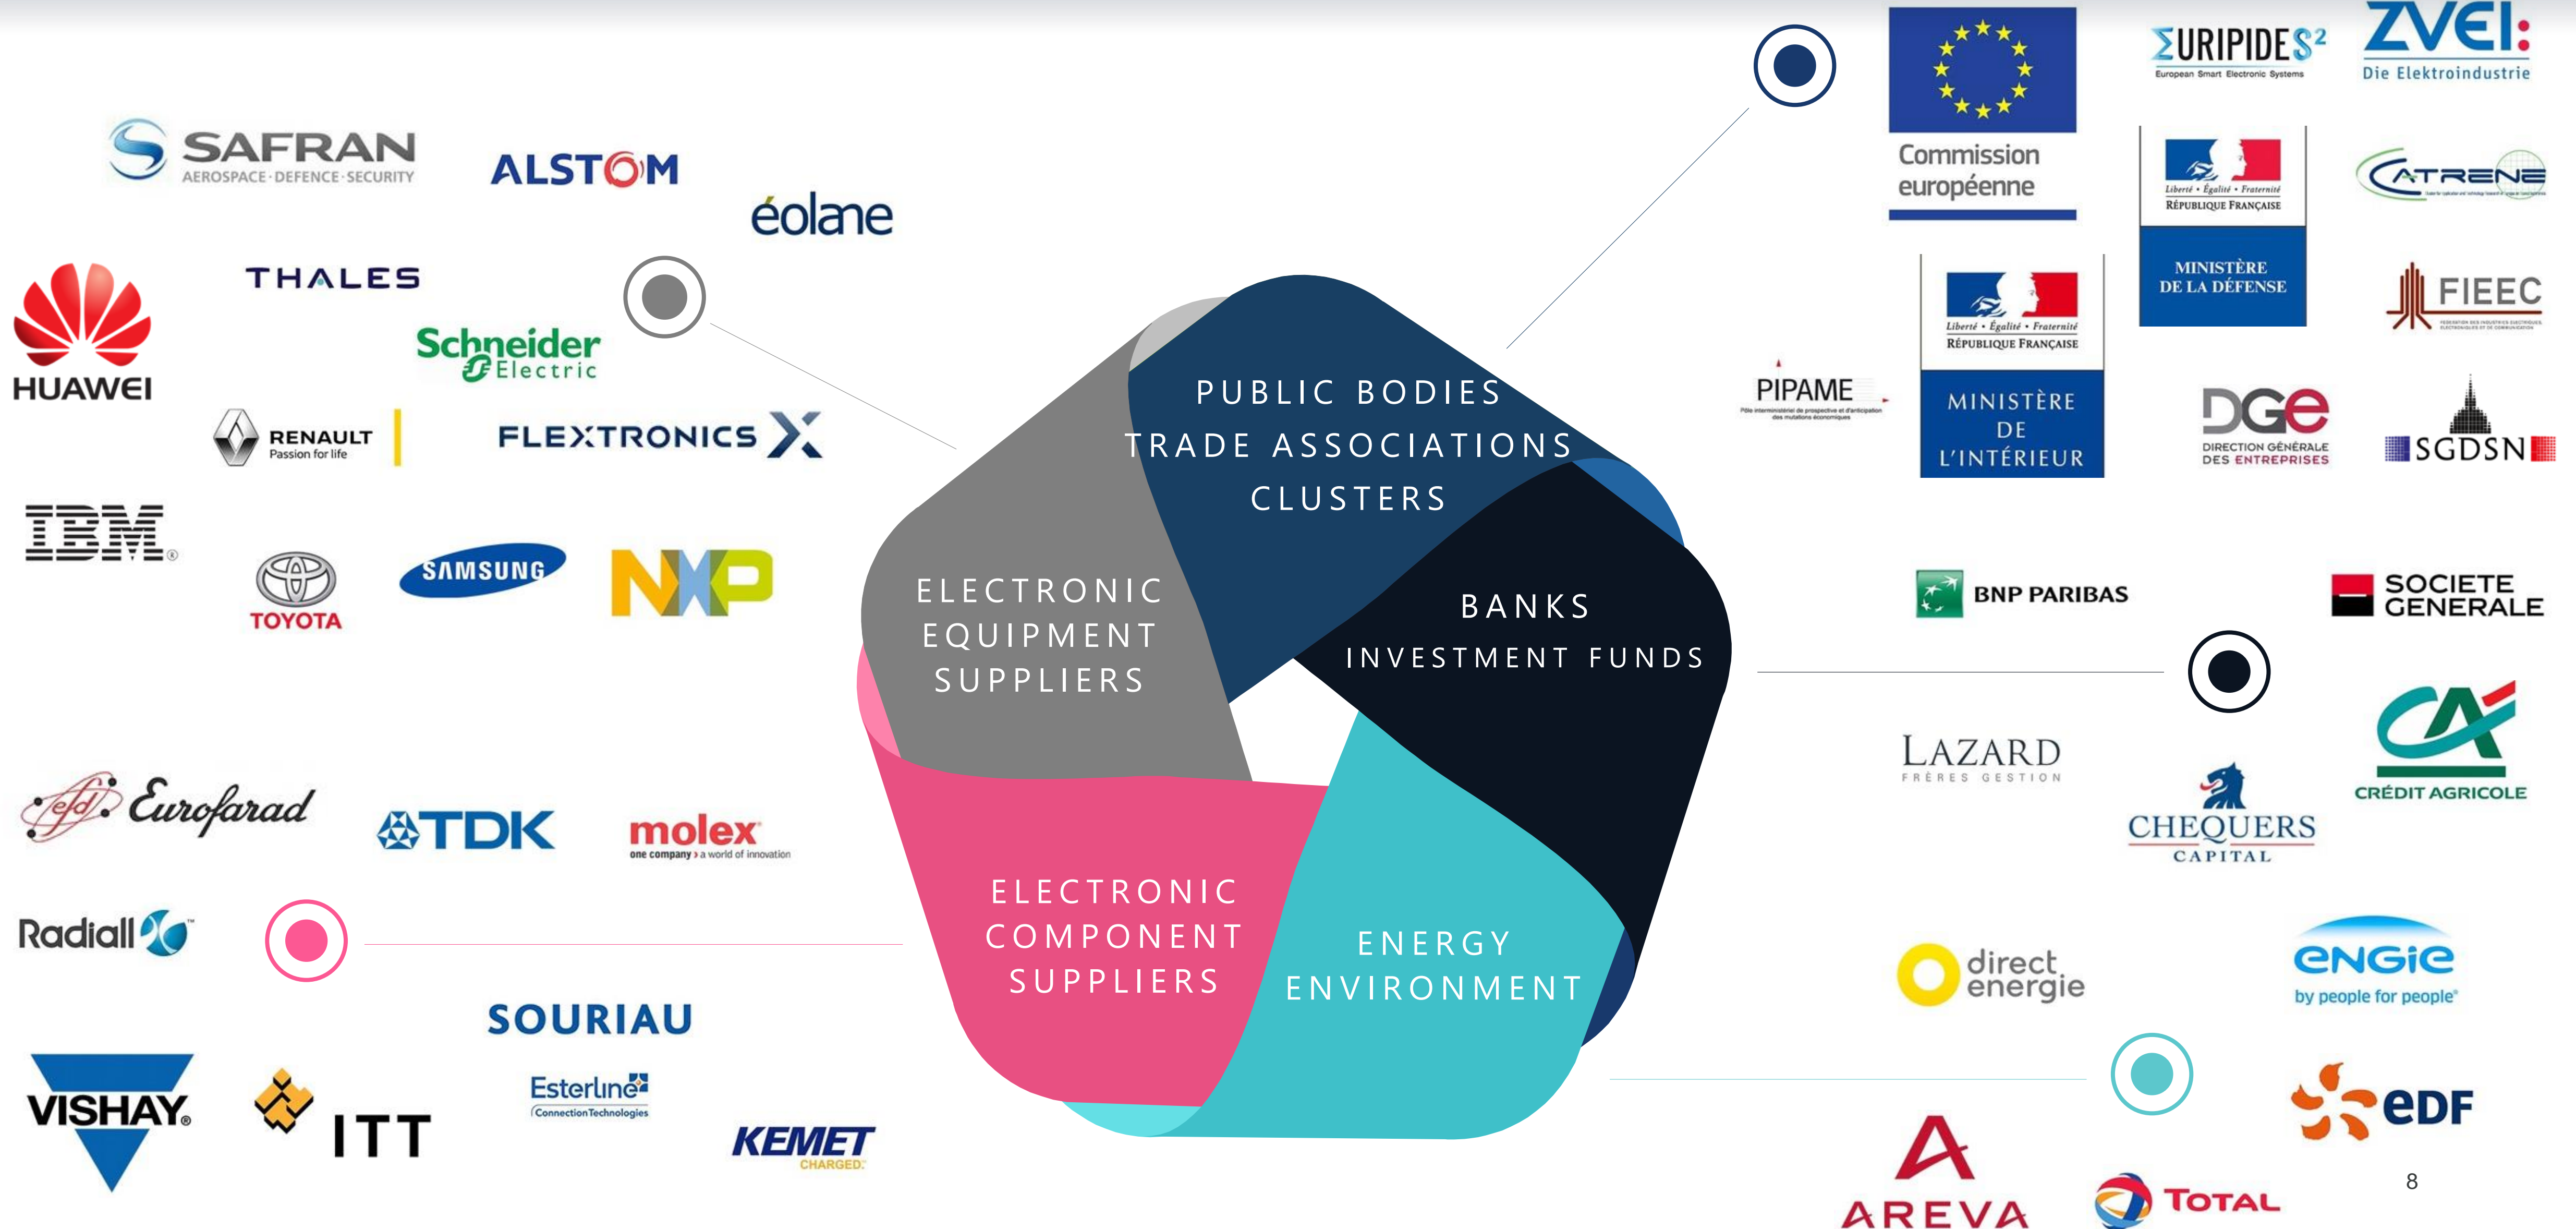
SAFRAN
AEROSPACE · DEFENCE · SECURITY

ALSTOM

éolane

HUAWEI

THALES

Schneider Electric

RENAULT
Passion for life

FLEXTRONICS

IBM

TOYOTA

SAMSUNG

NXP

Eurofarad

TDK

molex
one company › a world of innovation

Radiall

SOURIAU

VISHAY

ITT

Esterline
Connection Technologies

KEMET
CHARGED.

PUBLIC BODIES
TRADE ASSOCIATIONS
CLUSTERS

ELECTRONIC
EQUIPMENT
SUPPLIERS

BANKS
INVESTMENT FUNDS

ELECTRONIC
COMPONENT
SUPPLIERS

ENERGY
ENVIRONMENT

Commission européenne

EURIPIDES²
European Smart Electronic Systems

ZVEI:
Die Elektroindustrie

Liberté • Égalité • Fraternité
RÉPUBLIQUE FRANÇAISE
MINISTÈRE DE LA DÉFENSE

CATRENE

FIEEC

PIPAME

Liberté • Égalité • Fraternité
RÉPUBLIQUE FRANÇAISE
MINISTÈRE DE L'INTÉRIEUR

DGE
DIRECTION GÉNÉRALE DES ENTREPRISES

SGDSN

BNP PARIBAS

SOCIETE GENERALE

LAZARD
FRÈRES GESTION

CHEQUERS
CAPITAL

CRÉDIT AGRICOLE

direct energie

engie
by people for people

eDF

AREVA

TOTAL

8